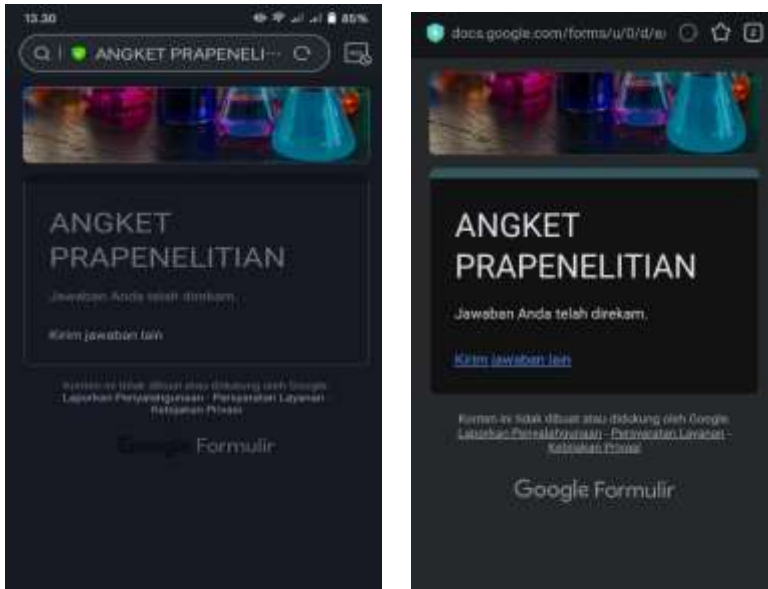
13.30 85%

ANGKET PRAPENELI···

ANGKET PRAPENELITIAN

Jawaban Anda telah direkam.

Kirim jawaban lain

Konten ini tidak dibuat atau didukung oleh Google.
Laporkan Penyalahgunaan - Persyaratan Layanan - Kebijakan Privasi

Google Formulir

docs.google.com/forms/u/0/d/e

ANGKET PRAPENELITIAN

Jawaban Anda telah direkam.

Kirim jawaban lain

Konten ini tidak dibuat atau didukung oleh Google.
Laporkan Penyalahgunaan - Persyaratan Layanan - Kebijakan Privasi

Google Formulir